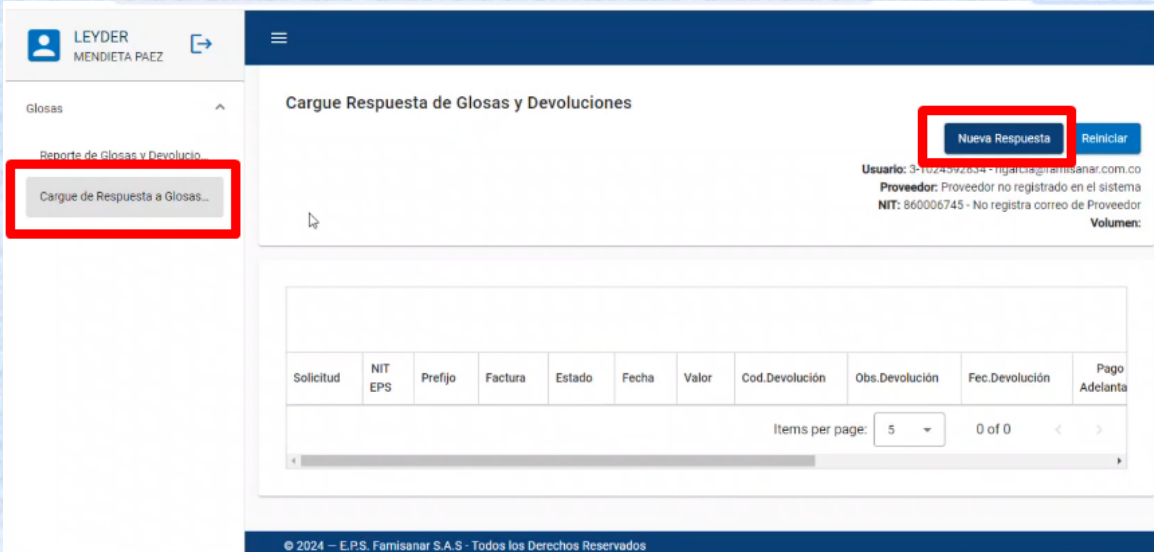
LEYDER
MENDIETA PAEZ

Glosas

Reporte de Glosas y Devolucio...

Cargue de Respuesta a Glosas...

Cargue Respuesta de Glosas y Devoluciones

Nueva Respuesta

Reiniciar

Usuario: 3-1024592834 - figarcia@famisanar.com.co
Proveedor: Proveedor no registrado en el sistema
NIT: 860006745 - No registra correo de Proveedor
Volumen:

| Solicitud | NIT EPS | Prefijo | Factura | Estado | Fecha | Valor | Cod.Devolución | Obs.Devolución | Fec.Devolución | Pago Adelanta |
|---|---|---|---|---|---|---|---|---|---|---|

Items per page: 5 0 of 0

© 2024 — E.P.S. Famisanar S.A.S - Todos los Derechos Reservados